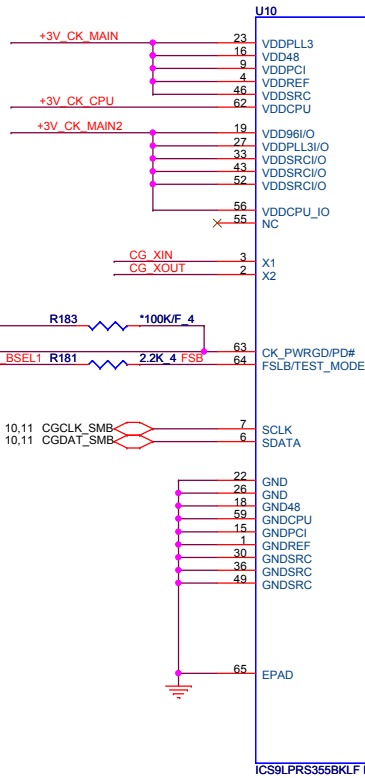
U10

+3V_CK_MAIN
23 VDDPLL3
16 VDD48
9 VDDPCI
4 VDDREF
46 VDDSRC
+3V_CK_CPU
62 VDDCPU
+3V_CK_MAIN2
19 VDD96I/O
27 VDDPLL3I/O
33 VDDSRCI/O
43 VDDSRCI/O
52 VDDSRCI/O
56 VDDCPU_IO
55 NC

CG_XIN
3 X1
CG_XOUT
2 X2

R183 *100K/F_4
63 CK_PWRGD/PD#
BSEL1 R181 2.2K_4 FSB
64 FSLB/TEST_MODE

10,11 CGCLK_SMB
7 SCLK
10,11 CGDAT_SMB
6 SDATA

22 GND
26 GND
18 GND48
59 GNDCPU
15 GNDPCI
1 GNDREF
30 GNDSRC
36 GNDSRC
49 GNDSRC

65 EPAD

ICS9LPRS355BKLF